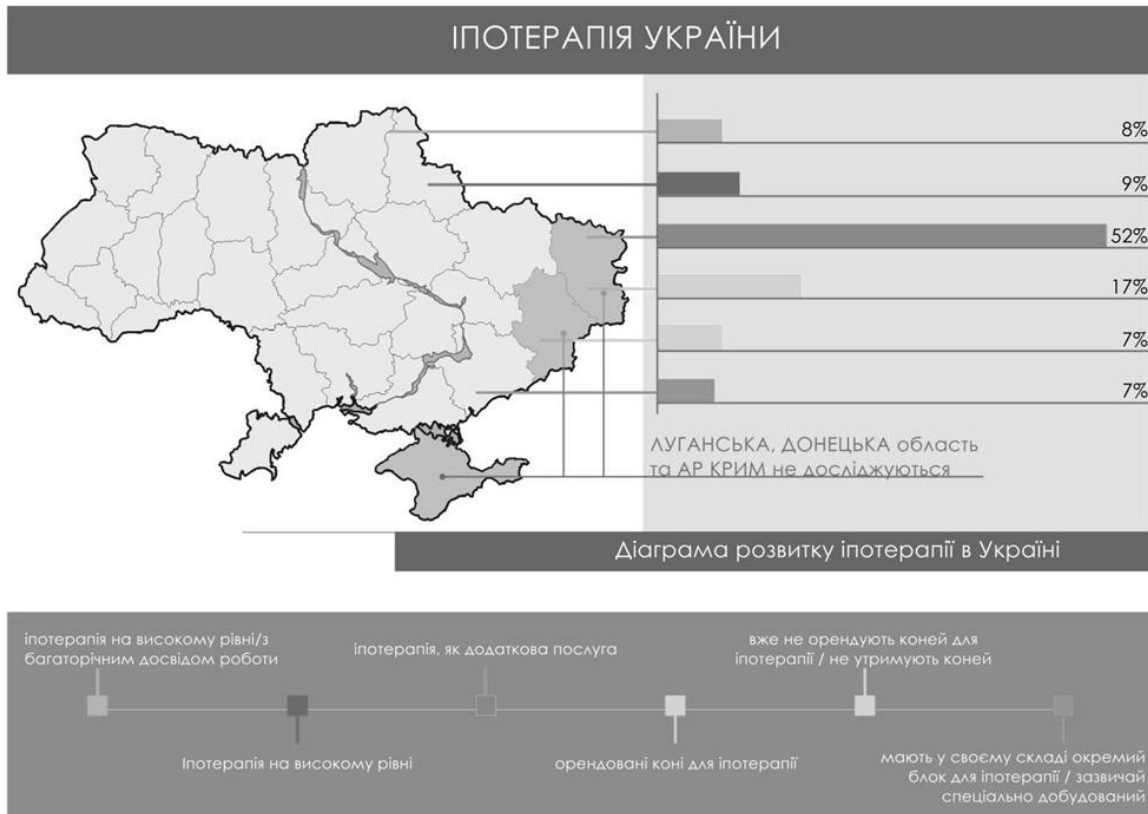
ІПОТЕРАПІЯ УКРАЇНИ

8%

9%

52%

17%

7%

7%

ЛУГАНСЬКА, ДОНЕЦЬКА область та АР КРИМ не досліджуються

Діаграма розвитку іпотерапії в Україні

іпотерапія на високому рівні/з багаторічним досвідом роботи

іпотерапія, як додаткова послуга

вже не орендують коней для іпотерапії / не утримують коней

Іпотерапія на високому рівні

орендовані коні для іпотерапії

мають у своєму складі окремий блок для іпотерапії / зазвичай спеціально добудований